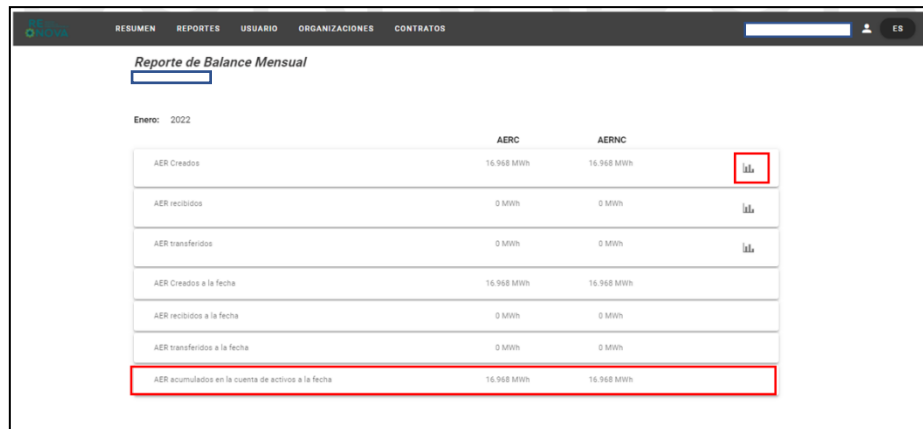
RESUMEN REPORTES USUARIO ORGANIZACIONES CONTRATOS

ES

Reporte de Balance Mensual

Enero: 2022

| | AERC | AERNC |
|---|---|---|
| AER Creados | 16.968 MWh | 16.968 MWh |
| AER recibidos | 0 MWh | 0 MWh |
| AER transferidos | 0 MWh | 0 MWh |
| AER Creados a la fecha | 16.968 MWh | 16.968 MWh |
| AER recibidos a la fecha | 0 MWh | 0 MWh |
| AER transferidos a la fecha | 0 MWh | 0 MWh |
| AER acumulados en la cuenta de activos a la fecha | 16.968 MWh | 16.968 MWh |